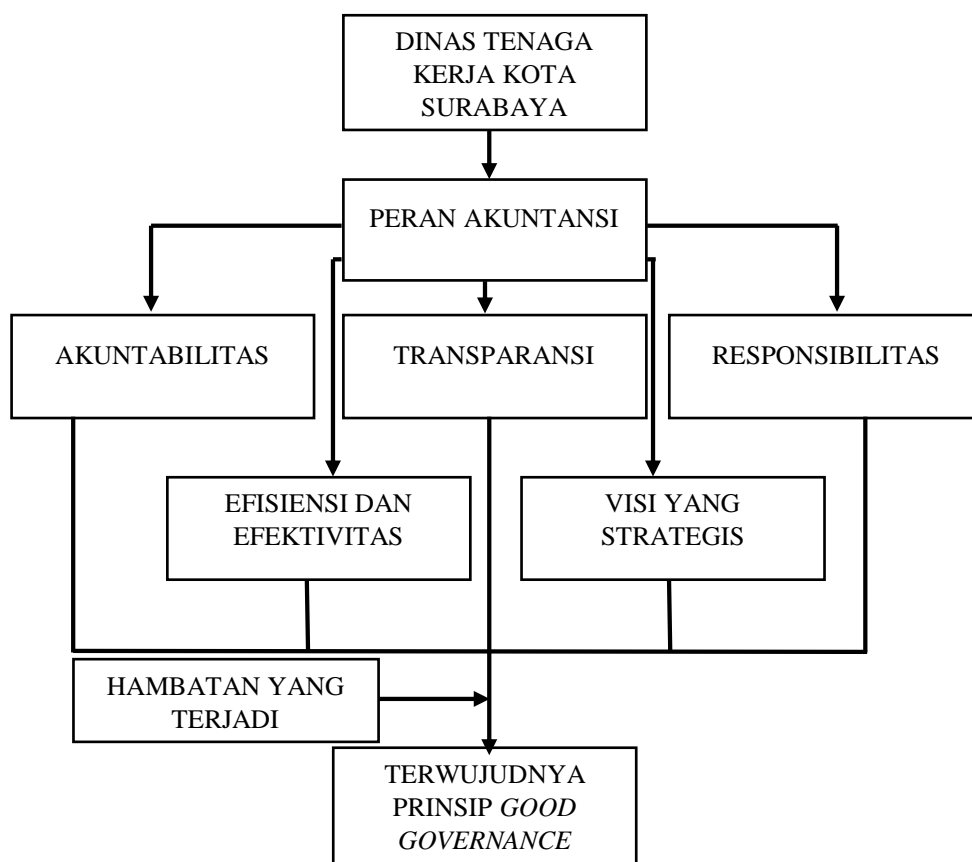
DINAS TENAGA KERJA KOTA SURABAYA

PERAN AKUNTANSI

AKUNTABILITAS

TRANSPARANSI

RESPONSIBILITAS

EFISIENSI DAN EFEKTIVITAS

VISI YANG STRATEGIS

HAMBATAN YANG TERJADI

TERWUJUDNYA PRINSIP *GOOD GOVERNANCE*